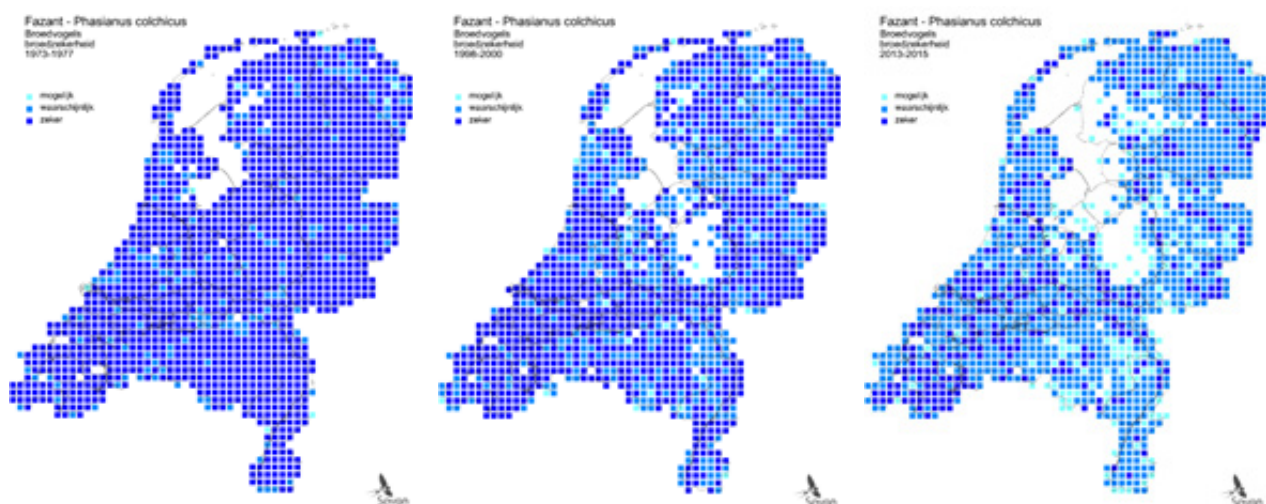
Fazant - Phasianus colchicus
Broedvogels
broedzekerheid
1973-1977

mogelijk
waarschijnlijk
zeker

Sovon

Fazant - Phasianus colchicus
Broedvogels
broedzekerheid
1998-2000

mogelijk
waarschijnlijk
zeker

Sovon

Fazant - Phasianus colchicus
Broedvogels
broedzekerheid
2013-2015

mogelijk
waarschijnlijk
zeker

Sovon